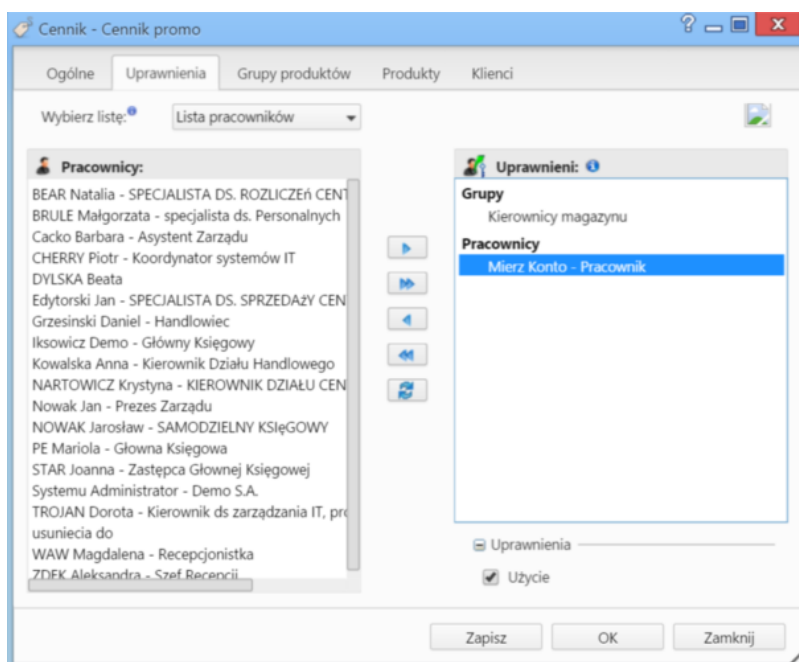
Cennik - Cennik promo

Ogólne | Uprawnienia | Grupy produktów | Produkty | Klienci

Wybierz listę: Lista pracowników

Pracownicy:

BEAR Natalia - SPECJALISTA DS. ROZLICZEń CENT
BRULE Małgorzata - specjalista ds. Personalnych
Cacko Barbara - Asystent Zarządu
CHERRY Piotr - Koordynator systemów IT
DYLSKA Beata
Edytorski Jan - SPECJALISTA DS. SPRZEDAżY CEN
Grzesinski Daniel - Handlowiec
Iksowicz Demo - Główny Księgowy
Kowalska Anna - Kierownik Działu Handlowego
NARTOWICZ Krystyna - KIEROWNIK DZIAŁU CEN
Nowak Jan - Prezes Zarządu
NOWAK Jarosław - SAMODZIELNY KSIęGOWY
PE Mariola - Głowna Księgowa
STAR Joanna - Zastępca Głownej Księgowej
Systemu Administrator - Demo S.A.
TROJAN Dorota - Kierownik ds zarządzania IT, pr
usuniecia do
WAW Magdalena - Recepcjonistka
ZDEK Aleksandra - Szef Recepcji

Uprawnieni:

Grupy
Kierownicy magazynu
Pracownicy
Mierz Konto - Pracownik

Uprawnienia
Użycie

Zapisz | OK | Zamknij